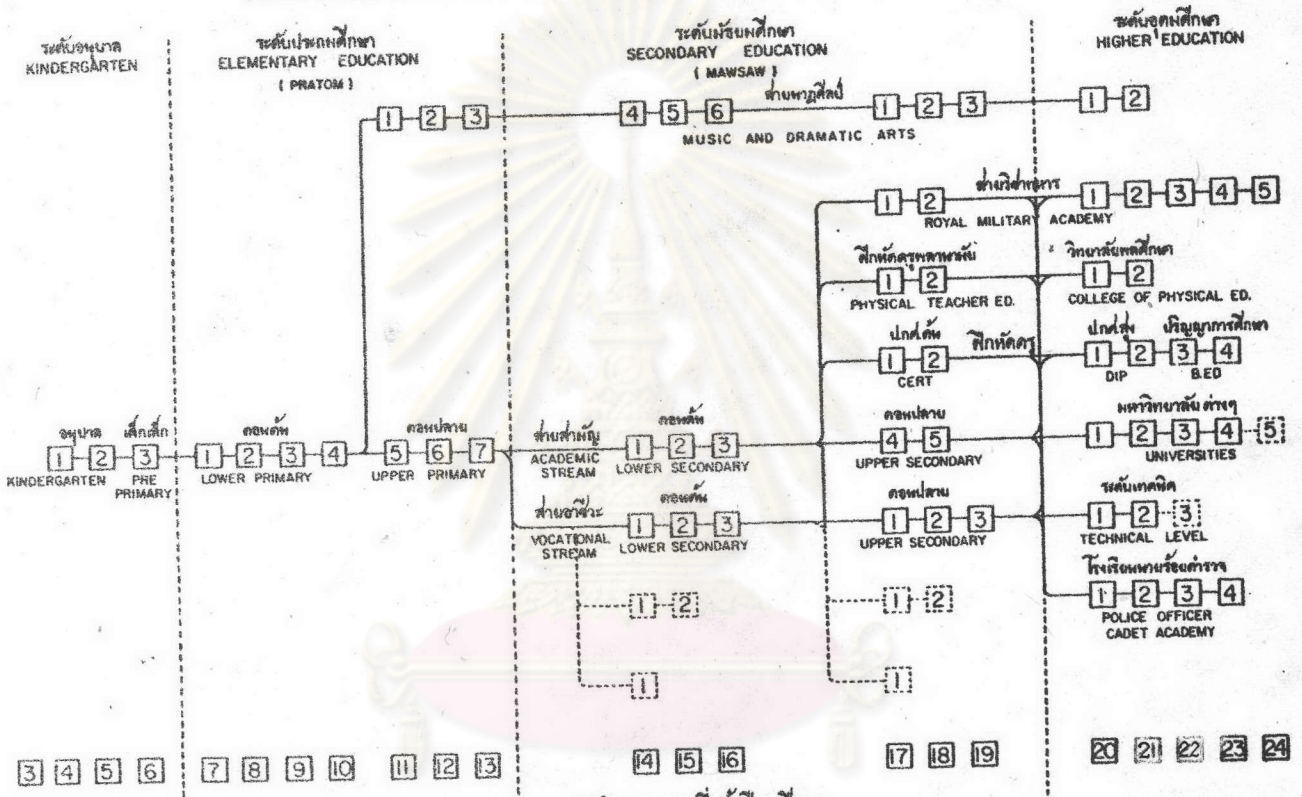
ระดับอนุบาล
KINDERGARTEN

ระดับประถมศึกษา
ELEMENTARY EDUCATION
( PRATOM )

ระดับมัธยมศึกษา
SECONDARY EDUCATION
( MAWSAW )

ระดับอุดมศึกษา
HIGHER EDUCATION

1 2 3

4 5 6 ฝ่ายนาฏศิลป์ 1 2 3 1 2
MUSIC AND DRAMATIC ARTS

1 2 ฝ่ายวิศวกร 1 2 3 4 5
ROYAL MILITARY ACADEMY

ฝึกหัดครูพลศึกษา 1 2
PHYSICAL TEACHER ED.

วิทยาลัยพลศึกษา 1 2
COLLEGE OF PHYSICAL ED.

ปกศ.ต้น 1 2
CERT
ฝึกหัดครู

ปกศ.สูง 1 2
DIP
ปริญญาการศึกษา 3 4
B.ED

อนุบาล เด็กเล็ก
1 2 3
KINDERGARTEN PRE PRIMARY

ตอนต้น
1 2 3 4
LOWER PRIMARY

ตอนปลาย
5 6 7
UPPER PRIMARY

ฝ่ายสามัญ
ACADEMIC STREAM
ตอนต้น
1 2 3
LOWER SECONDARY

ตอนปลาย
4 5
UPPER SECONDARY

มหาวิทยาลัยต่างๆ
1 2 3 4 5
UNIVERSITIES

ฝ่ายอาชีวะ
VOCATIONAL STREAM
ตอนต้น
1 2 3
LOWER SECONDARY

ตอนปลาย
1 2 3
UPPER SECONDARY

ระดับเทคนิค
1 2 3
TECHNICAL LEVEL

โรงเรียนนายร้อยตำรวจ
1 2 3 4
POLICE OFFICER CADET ACADEMY

1 2

1 2

1

1

3 4 5 6 7 8 9 10 11 12 13 14 15 16 17 18 19 20 21 22 23 24